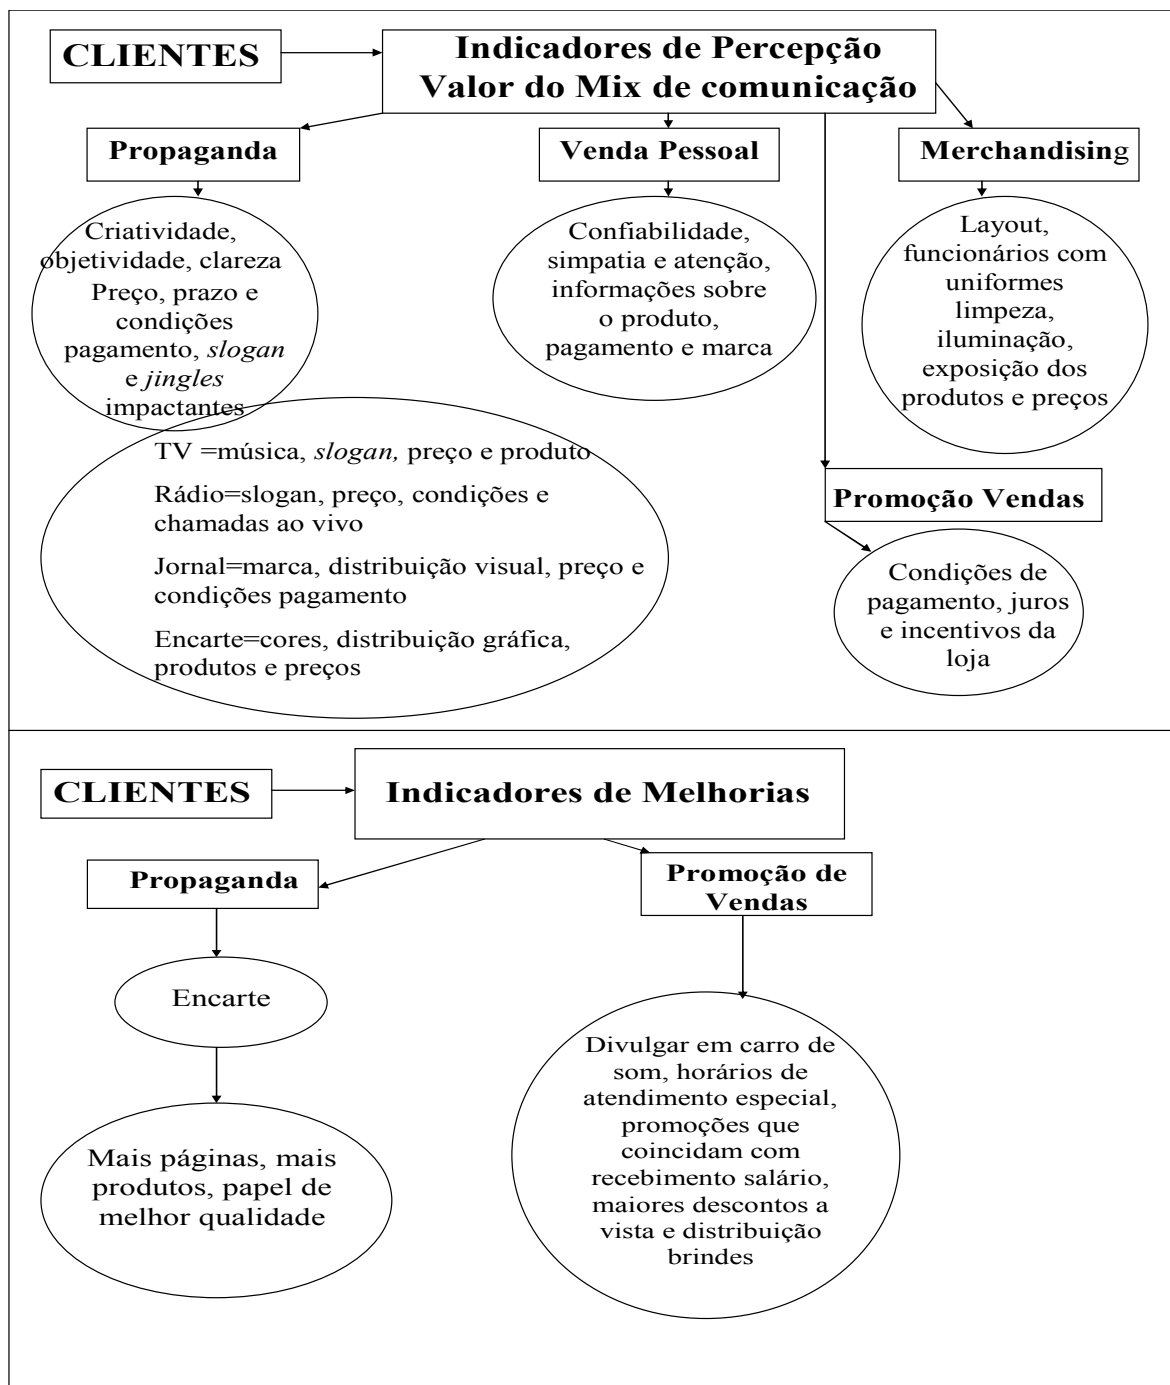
CLIENTES

Indicadores de Percepção Valor do Mix de comunicação

Propaganda

Venda Pessoal

Merchandising

Criatividade, objetividade, clareza Preço, prazo e condições pagamento, *slogan* e *jingles* impactantes

Confiabilidade, simpatia e atenção, informações sobre o produto, pagamento e marca

Layout, funcionários com uniformes limpeza, iluminação, exposição dos produtos e preços

TV =música, *slogan,* preço e produto

Rádio=slogan, preço, condições e chamadas ao vivo

Jornal=marca, distribuição visual, preço e condições pagamento

Encarte=cores, distribuição gráfica, produtos e preços

Promoção Vendas

Condições de pagamento, juros e incentivos da loja

CLIENTES

Indicadores de Melhorias

Propaganda

Promoção de Vendas

Encarte

Mais páginas, mais produtos, papel de melhor qualidade

Divulgar em carro de som, horários de atendimento especial, promoções que coincidam com recebimento salário, maiores descontos a vista e distribuição brindes